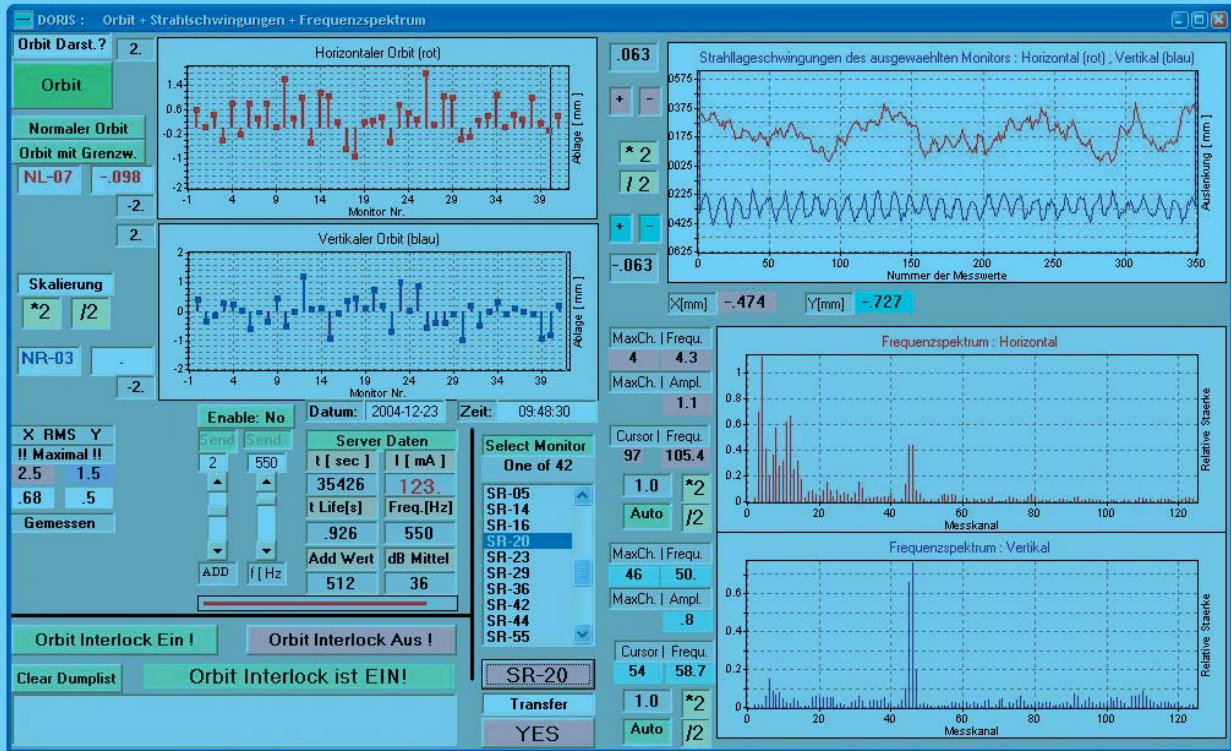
DORIS : Orbit + Strahlschwingungen + Frequenzspektrum

Orbit Darst.? 2.

Orbit

Normaler Orbit

Orbit mit Grenzw.

NL-07 -.098

-2.

2.

Skalierung

*2 /2

NR-03 .

-2.

Horizontaler Orbit (rot)

1.4 0.6 -0.2 -1 -2

-1 4 9 14 19 24 29 34 39

Monitor Nr.

Ablage [ mm ]

Vertikaler Orbit (blau)

2 1 0 -1 -2

-1 4 9 14 19 24 29 34 39

Monitor Nr.

Ablage [ mm ]

.063

+ -

*2

/2

+ -

-.063

Strahllageschwingungen des ausgewaehlten Monitors : Horizontal (rot) , Vertikal (blau)

0575 0375 0175 0025 0225 0425 0625

0 50 100 150 200 250 300 350

Nummer der Messwerte

Auslenkung [ mm ]

X[mm] -.474 Y[mm] -.727

X RMS Y

!! Maximal !!

2.5 1.5

.68 .5

Gemessen

Enable: No

Send Send

2 550

ADD f [ Hz

Datum: 2004-12-23 Zeit: 09:48:30

Server Daten

| t [ sec ] | I [ mA ] |
|---|---|
| 35426 | 123. |
| t Life[s] | Freq.[Hz] |
| .926 | 550 |
| Add Wert | dB Mittel |
| 512 | 36 |

Select Monitor

One of 42

SR-05
SR-14
SR-16
SR-20
SR-23
SR-29
SR-36
SR-42
SR-44
SR-55

SR-20

Transfer

YES

MaxCh. | Frequ.
4 4.3
MaxCh. | Ampl.
1.1
Cursor | Frequ.
97 105.4
1.0 *2
Auto /2

MaxCh. | Frequ.
46 50.
MaxCh. | Ampl.
.8
Cursor | Frequ.
54 58.7
1.0 *2
Auto /2

Frequenzspektrum : Horizontal

1 0.8 0.6 0.4 0.2 0

0 20 40 60 80 100 120

Messkanal

Relative Staerke

Frequenzspektrum : Vertikal

0.6 0.4 0.2 0

0 20 40 60 80 100 120

Messkanal

Relative Staerke

Orbit Interlock Ein !

Orbit Interlock Aus !

Clear Dumplist

Orbit Interlock ist EIN!